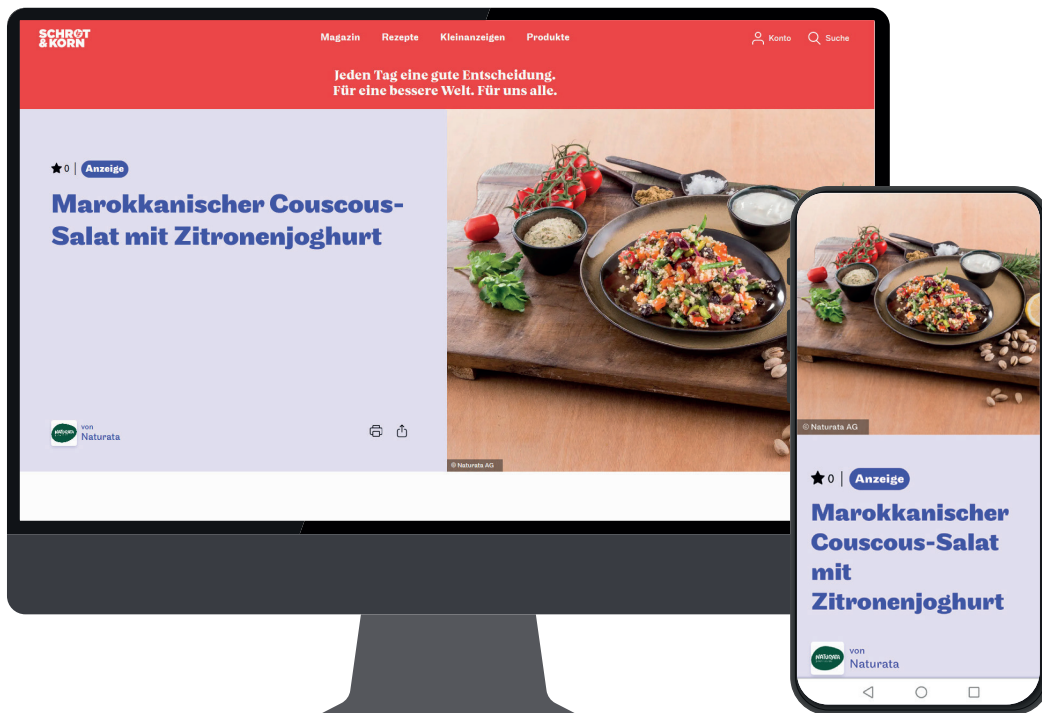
SCHROT & KORN

Magazin Rezepte Kleinanzeigen Produkte

Konto Suche

Jeden Tag eine gute Entscheidung.
Für eine bessere Welt. Für uns alle.

★0 | Anzeige

Marokkanischer Couscous-Salat mit Zitronenjoghurt

NATURATA von Naturata

© Naturata AG

© Naturata AG

★0 | Anzeige

Marokkanischer Couscous-Salat mit Zitronenjoghurt

NATURATA von Naturata